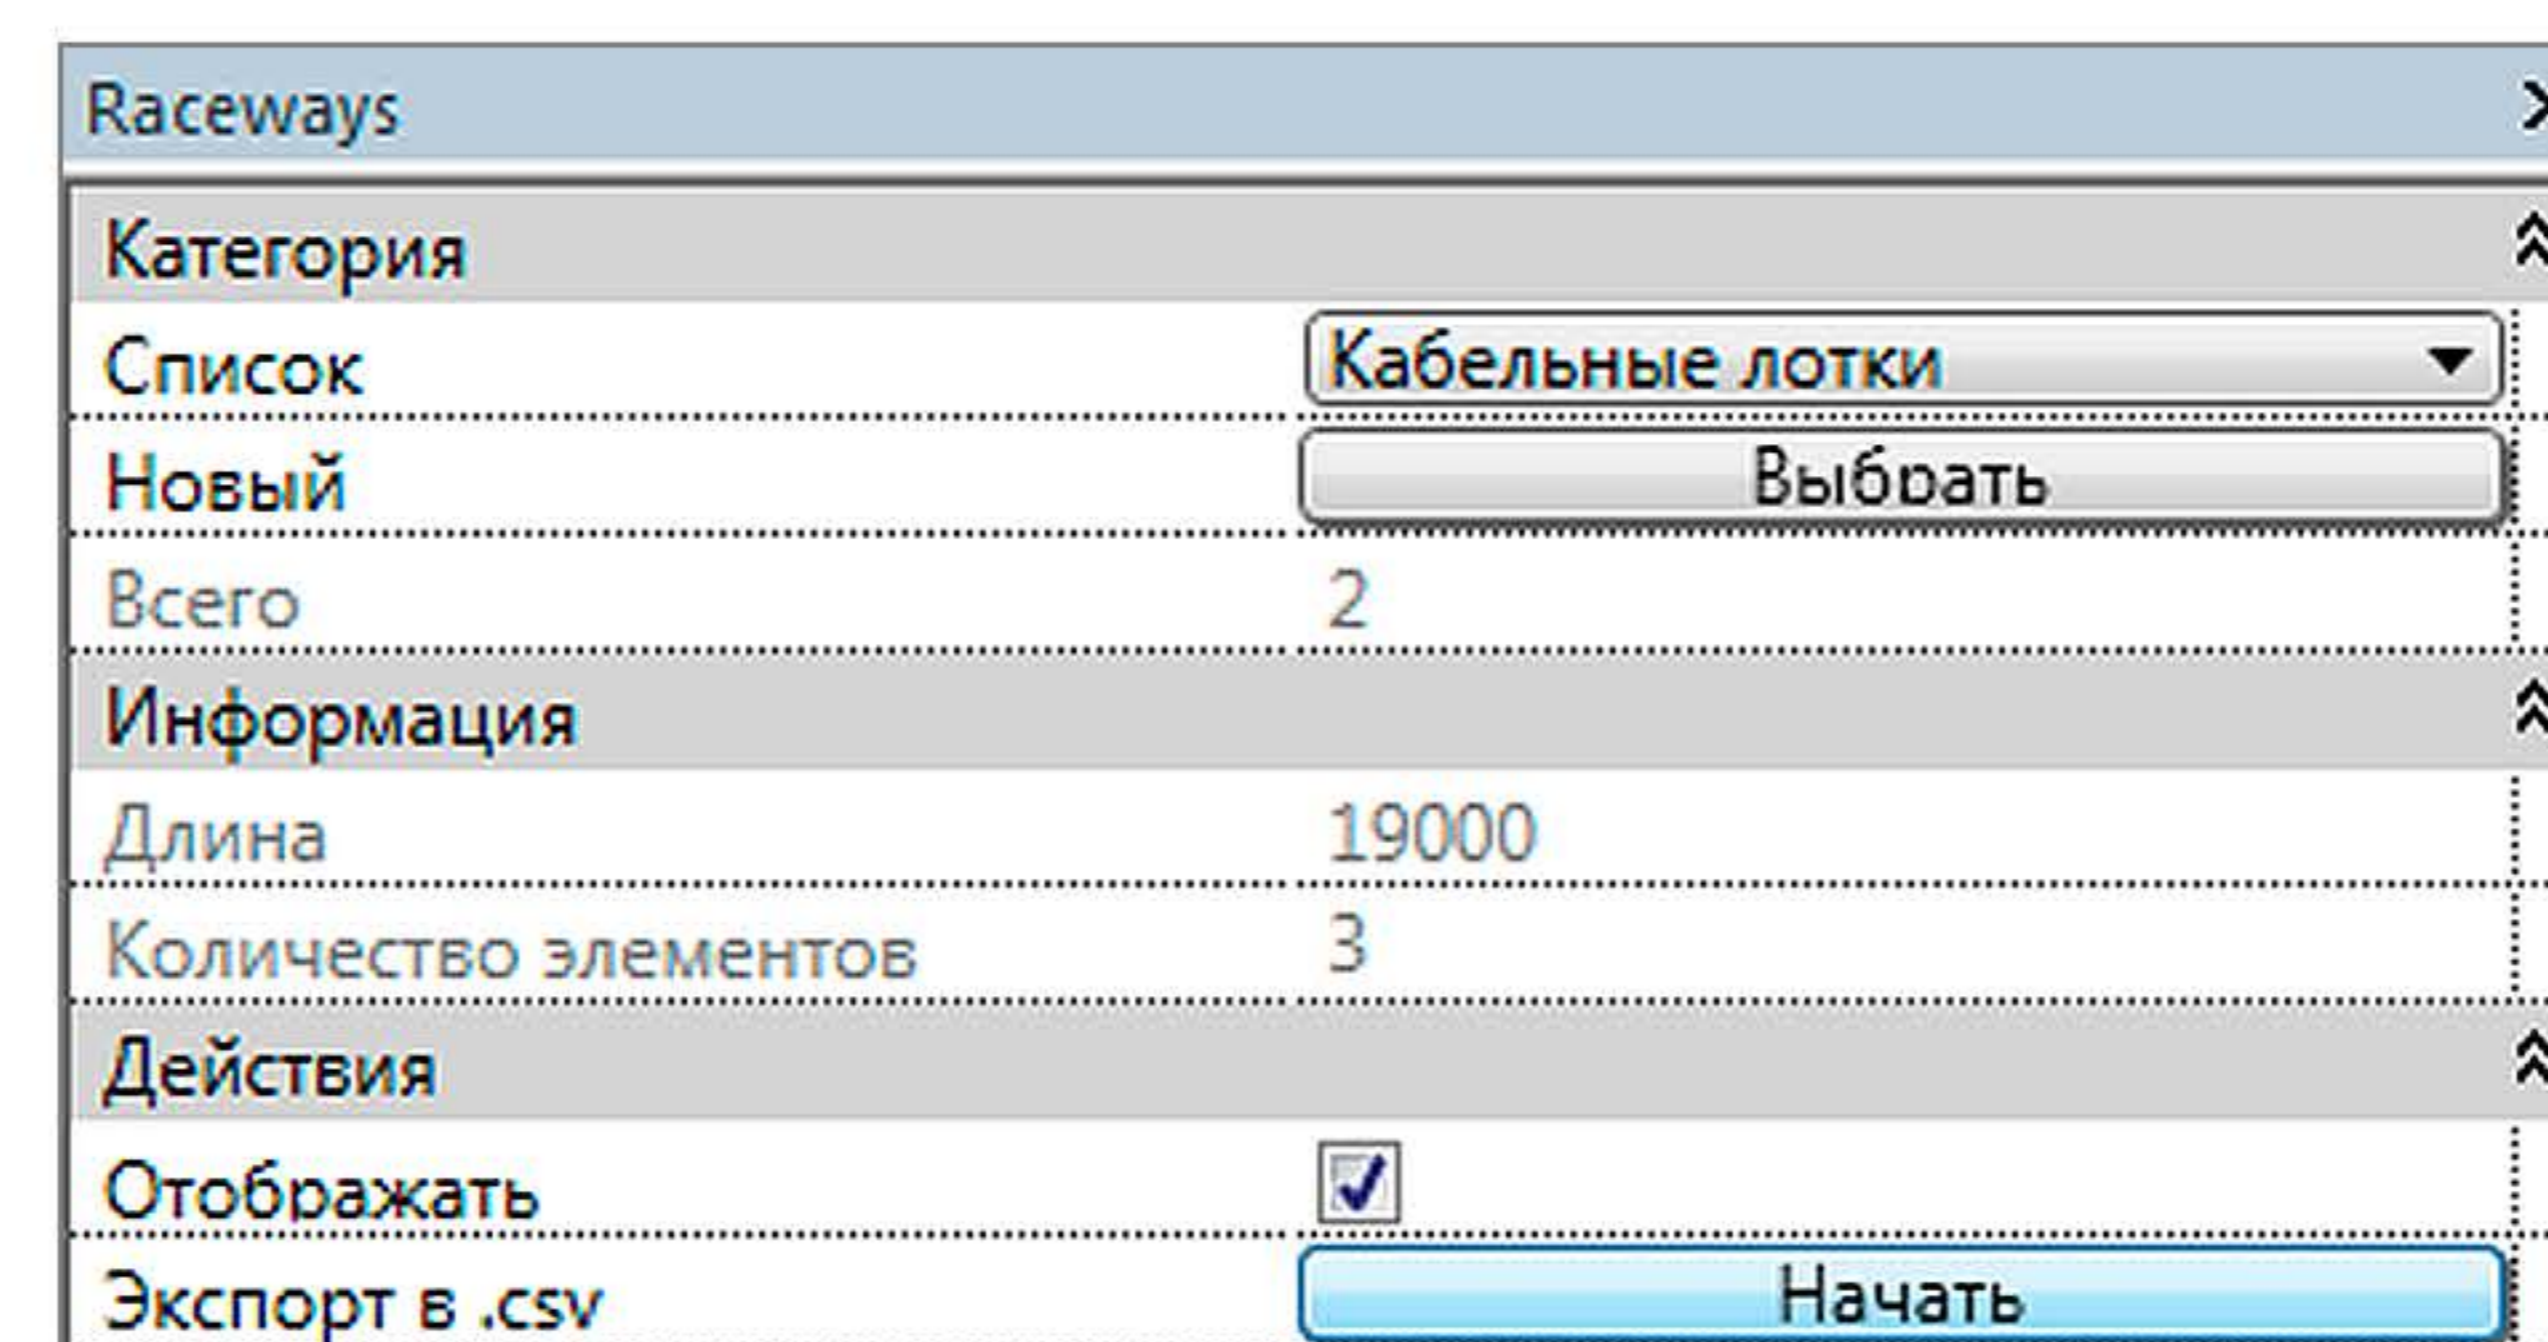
Raceways

Категория

| | |
|---|---|
| Список | Кабельные лотки |
| Новый | Выбрать |
| Всего | 2 |

Информация

| | |
|---|---|
| Длина | 19000 |
| Количество элементов | 3 |

Действия

| | |
|---|---|
| Отображать | ☑ |
| Экспорт в .csv | Начать |